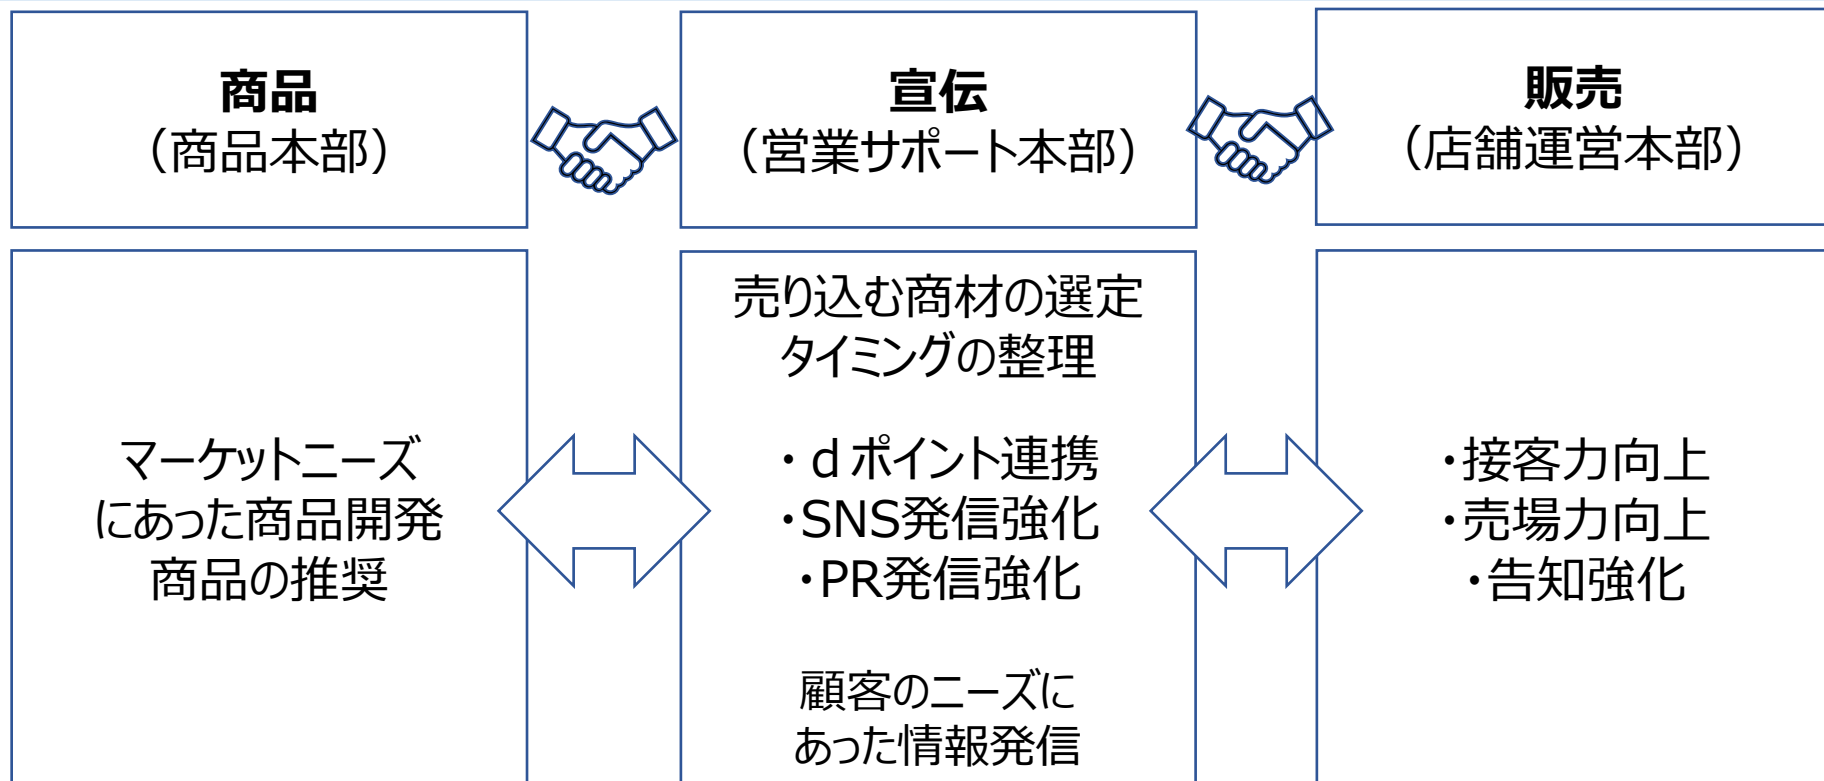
商品
（商品本部）

宣伝
（営業サポート本部）

販売
（店舗運営本部）

マーケットニーズにあった商品開発
商品の推奨

売り込む商材の選定
タイミングの整理

・ｄポイント連携
・SNS発信強化
・PR発信強化

顧客のニーズにあった情報発信

・接客力向上
・売場力向上
・告知強化